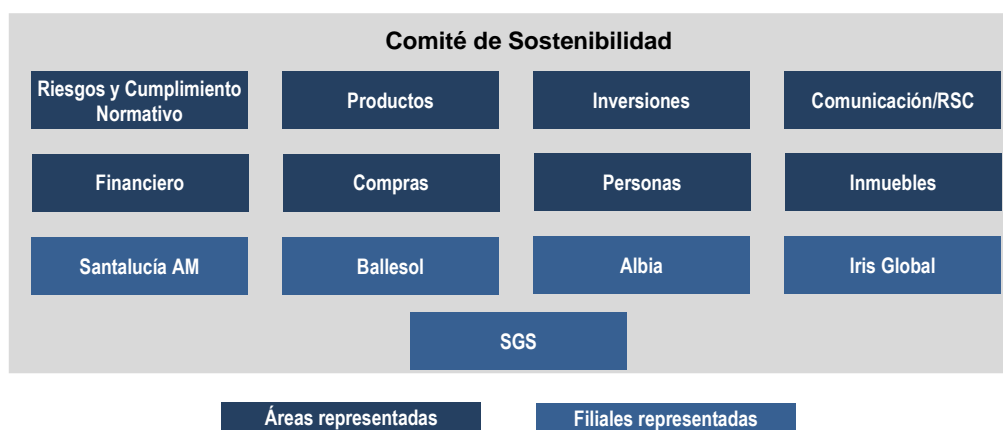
Comité de Sostenibilidad

Riesgos y Cumplimiento Normativo

Productos

Inversiones

Comunicación/RSC

Financiero

Compras

Personas

Inmuebles

Santalucía AM

Ballesol

Albia

Iris Global

SGS

Áreas representadas

Filiales representadas